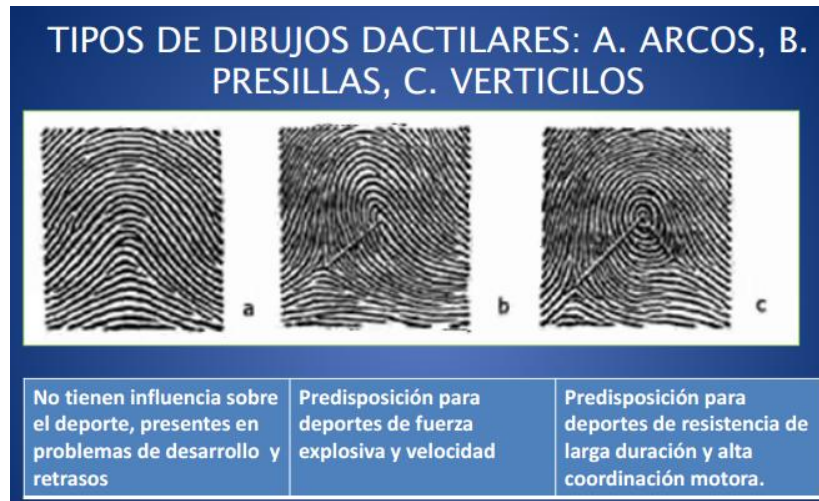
TIPOS DE DIBUJOS DACTILARES: A. ARCOS, B. PRESILLAS, C. VERTICILOS

a

b

c

| No tienen influencia sobre el deporte, presentes en problemas de desarrollo y retrasos | Predisposición para deportes de fuerza explosiva y velocidad | Predisposición para deportes de resistencia de larga duración y alta coordinación motora. |
|---|---|---|